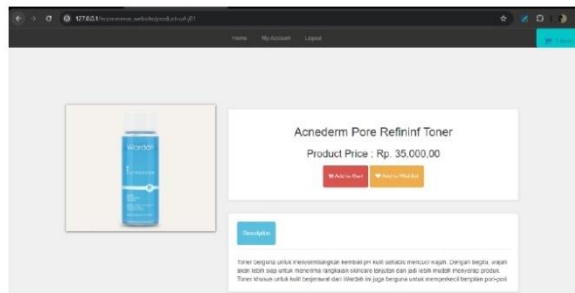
127.0.0.1/ecommerce_website/product.php?id=1

Home My Account Logout

Wardah

Acnederm Pore Refininf Toner

Product Price : Rp. 35.000,00

Add to Cart Add to Wishlist

Description

Toner berguna untuk menyeimbangkan kembali pH kulit setelah mencuci wajah. Dengan begitu, wajah akan lebih siap untuk menerima rangkaian skincare lanjutan dan jadi lebih mudah menyerap produk. Toner khusus untuk kulit berjerawat dari Wardah ini juga berguna untuk memperkecil tampilan pori-pori